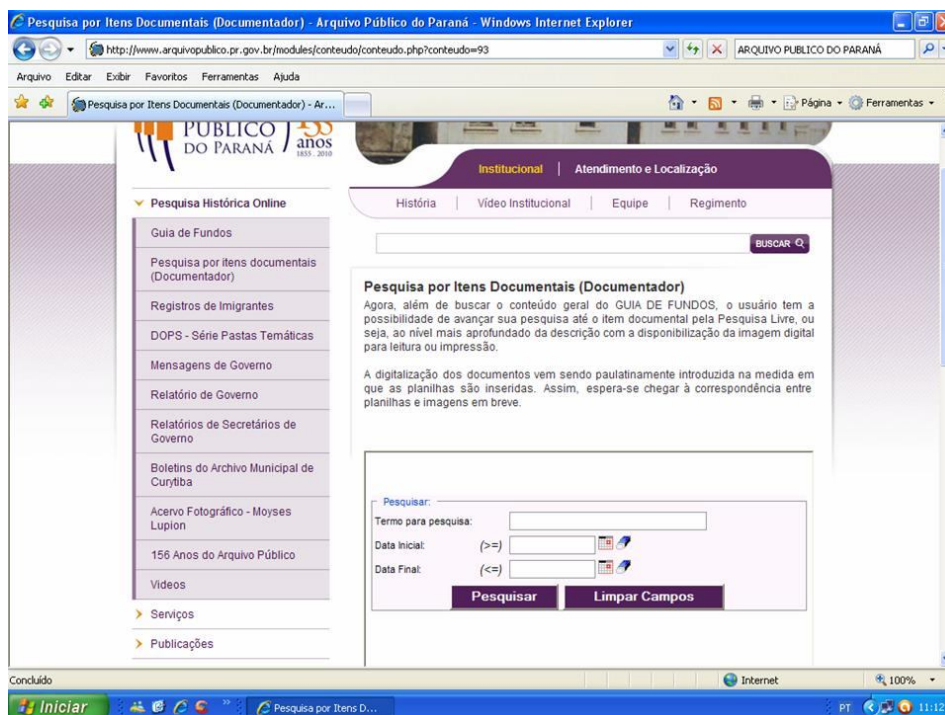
Pesquisa por Itens Documentais (Documentador) - Arquivo Público do Paraná - Windows Internet Explorer

http://www.arquivopublico.pr.gov.br/modules/conteudo/conteudo.php?conteudo=93

ARQUIVO PUBLICO DO PARANÁ

Arquivo Editar Exibir Favoritos Ferramentas Ajuda

Pesquisa por Itens Documentais (Documentador) - Ar...

Página Ferramentas

PÚBLICO DO PARANÁ 155 anos 1855 . 2010

Institucional | Atendimento e Localização

História | Vídeo Institucional | Equipe | Regimento

BUSCAR

Pesquisa Histórica Online

Guia de Fundos

Pesquisa por itens documentais (Documentador)

Registros de Imigrantes

DOPS - Série Pastas Temáticas

Mensagens de Governo

Relatório de Governo

Relatórios de Secretários de Governo

Boletins do Archivo Municipal de Curytiba

Acervo Fotográfico - Moyses Lupion

156 Anos do Arquivo Público

Videos

Serviços

Publicações

Pesquisa por Itens Documentais (Documentador)

Agora, além de buscar o conteúdo geral do GUIA DE FUNDOS, o usuário tem a possibilidade de avançar sua pesquisa até o item documental pela Pesquisa Livre, ou seja, ao nível mais aprofundado da descrição com a disponibilização da imagem digital para leitura ou impressão.

A digitalização dos documentos vem sendo paulatinamente introduzida na medida em que as planilhas são inseridas. Assim, espera-se chegar à correspondência entre planilhas e imagens em breve.

Pesquisar:
Termo para pesquisa:
Data Inicial: (>=)
Data Final: (<=)

Pesquisar | Limpar Campos

Concluído

Internet

100%

Iniciar

Pesquisa por Itens D...

PT 11:12